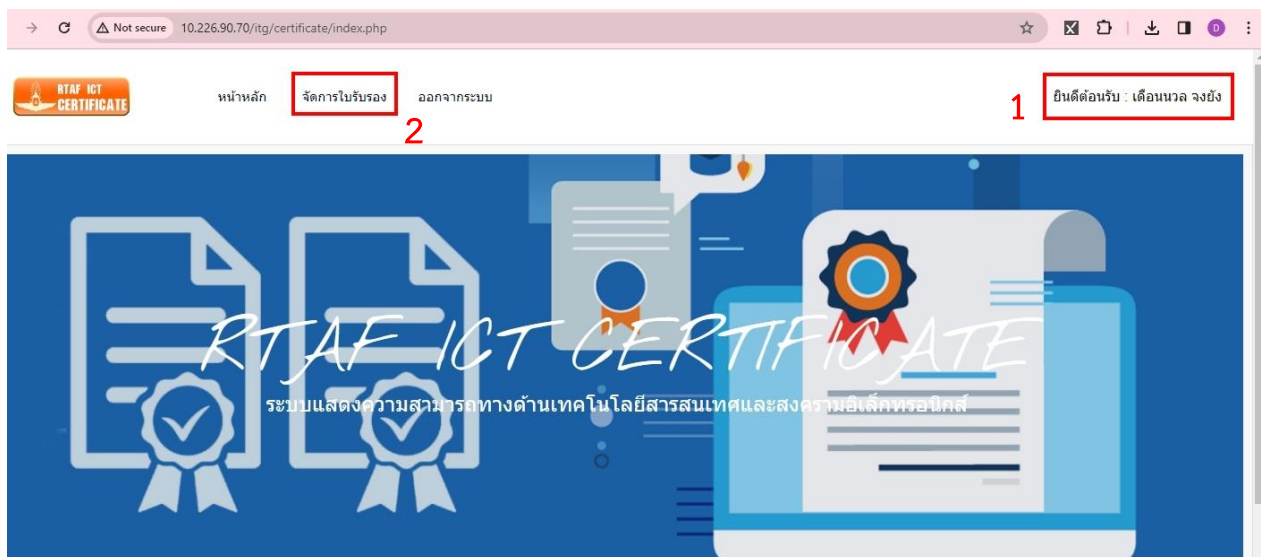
Not secure 10.226.90.70/itg/certificate/index.php

RTAF ICT CERTIFICATE

หน้าหลัก จัดการใบรับรอง ออกจากระบบ

2

1 ยินดีต้อนรับ : เดือนนวล จงยัง

RTAF ICT CERTIFICATE

ระบบแสดงความสามารถทางด้านเทคโนโลยีสารสนเทศและสงครามอิเล็กทรอนิกส์